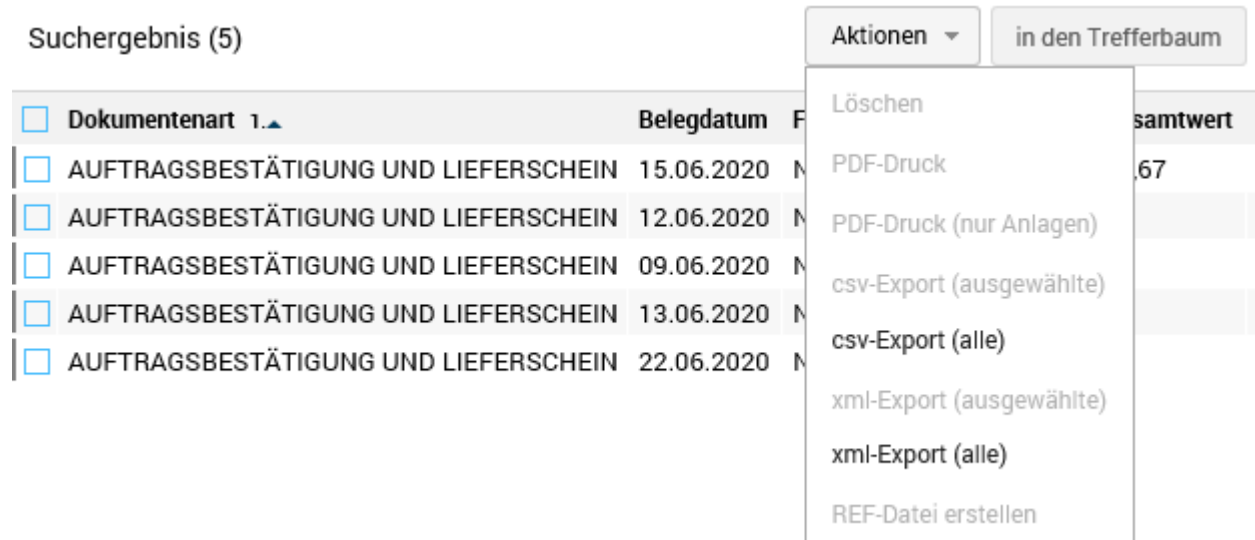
Suchergebnis (5)

Aktionen

in den Trefferbaum

| Dokumentenart 1. | Belegdatum | F | samtwert |
|---|---|---|---|
| AUFTRAGSBESTÄTIGUNG UND LIEFERSCHEIN | 15.06.2020 | N | ,67 |
| AUFTRAGSBESTÄTIGUNG UND LIEFERSCHEIN | 12.06.2020 | N | |
| AUFTRAGSBESTÄTIGUNG UND LIEFERSCHEIN | 09.06.2020 | N | |
| AUFTRAGSBESTÄTIGUNG UND LIEFERSCHEIN | 13.06.2020 | N | |
| AUFTRAGSBESTÄTIGUNG UND LIEFERSCHEIN | 22.06.2020 | N | |

Löschen
PDF-Druck
PDF-Druck (nur Anlagen)
csv-Export (ausgewählte)
csv-Export (alle)
xml-Export (ausgewählte)
xml-Export (alle)
REF-Datei erstellen